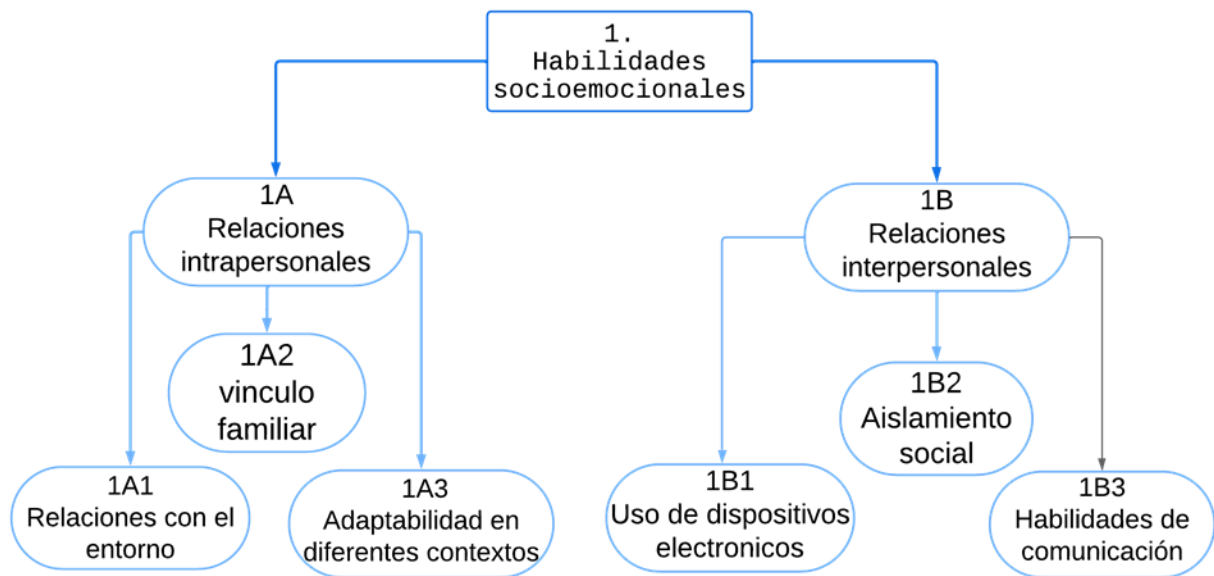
1. Habilidades socioemocionales

1A Relaciones intrapersonales

1A2 vinculo familiar

1A1 Relaciones con el entorno

1A3 Adaptabilidad en diferentes contextos

1B Relaciones interpersonales

1B2 Aislamiento social

1B1 Uso de dispositivos electronicos

1B3 Habilidades de comunicación